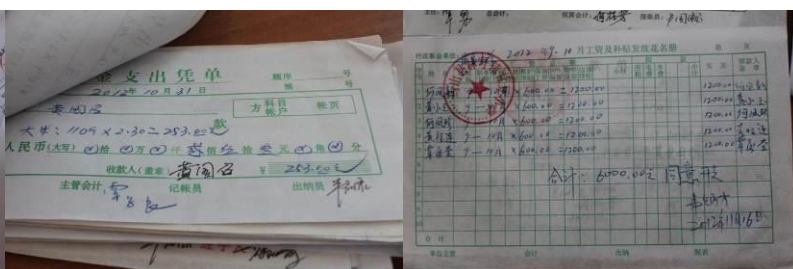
金支出凭单
顺序 号
2012年10月31日
黄国召
方科目 帐页
帐户
大生：$1105 \times 2.30\% = 253.02$元
人民币(大写) ⊙拾 ⊙万 ⊙仟 贰佰 伍拾 叁元 ⊙角 ②分
收款人(盖章) 黄国召 253.02
主管会计 记帐员 出纳员

2012年7、8、9、10月工资及补贴发放花名册
$600.00 \times 2 = 1200.00$ 1200.00
$600.00 \times 2 = 1200.00$ 1200.00
$600.00 \times 2 = 1200.00$ 1200.00
$600.00 \times 2 = 1200.00$ 1200.00
$600.00 \times 2 = 1200.00$ 1200.00
合计：6000.00元 同意开支
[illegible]
2012年11月16日
合计
会计 出纳